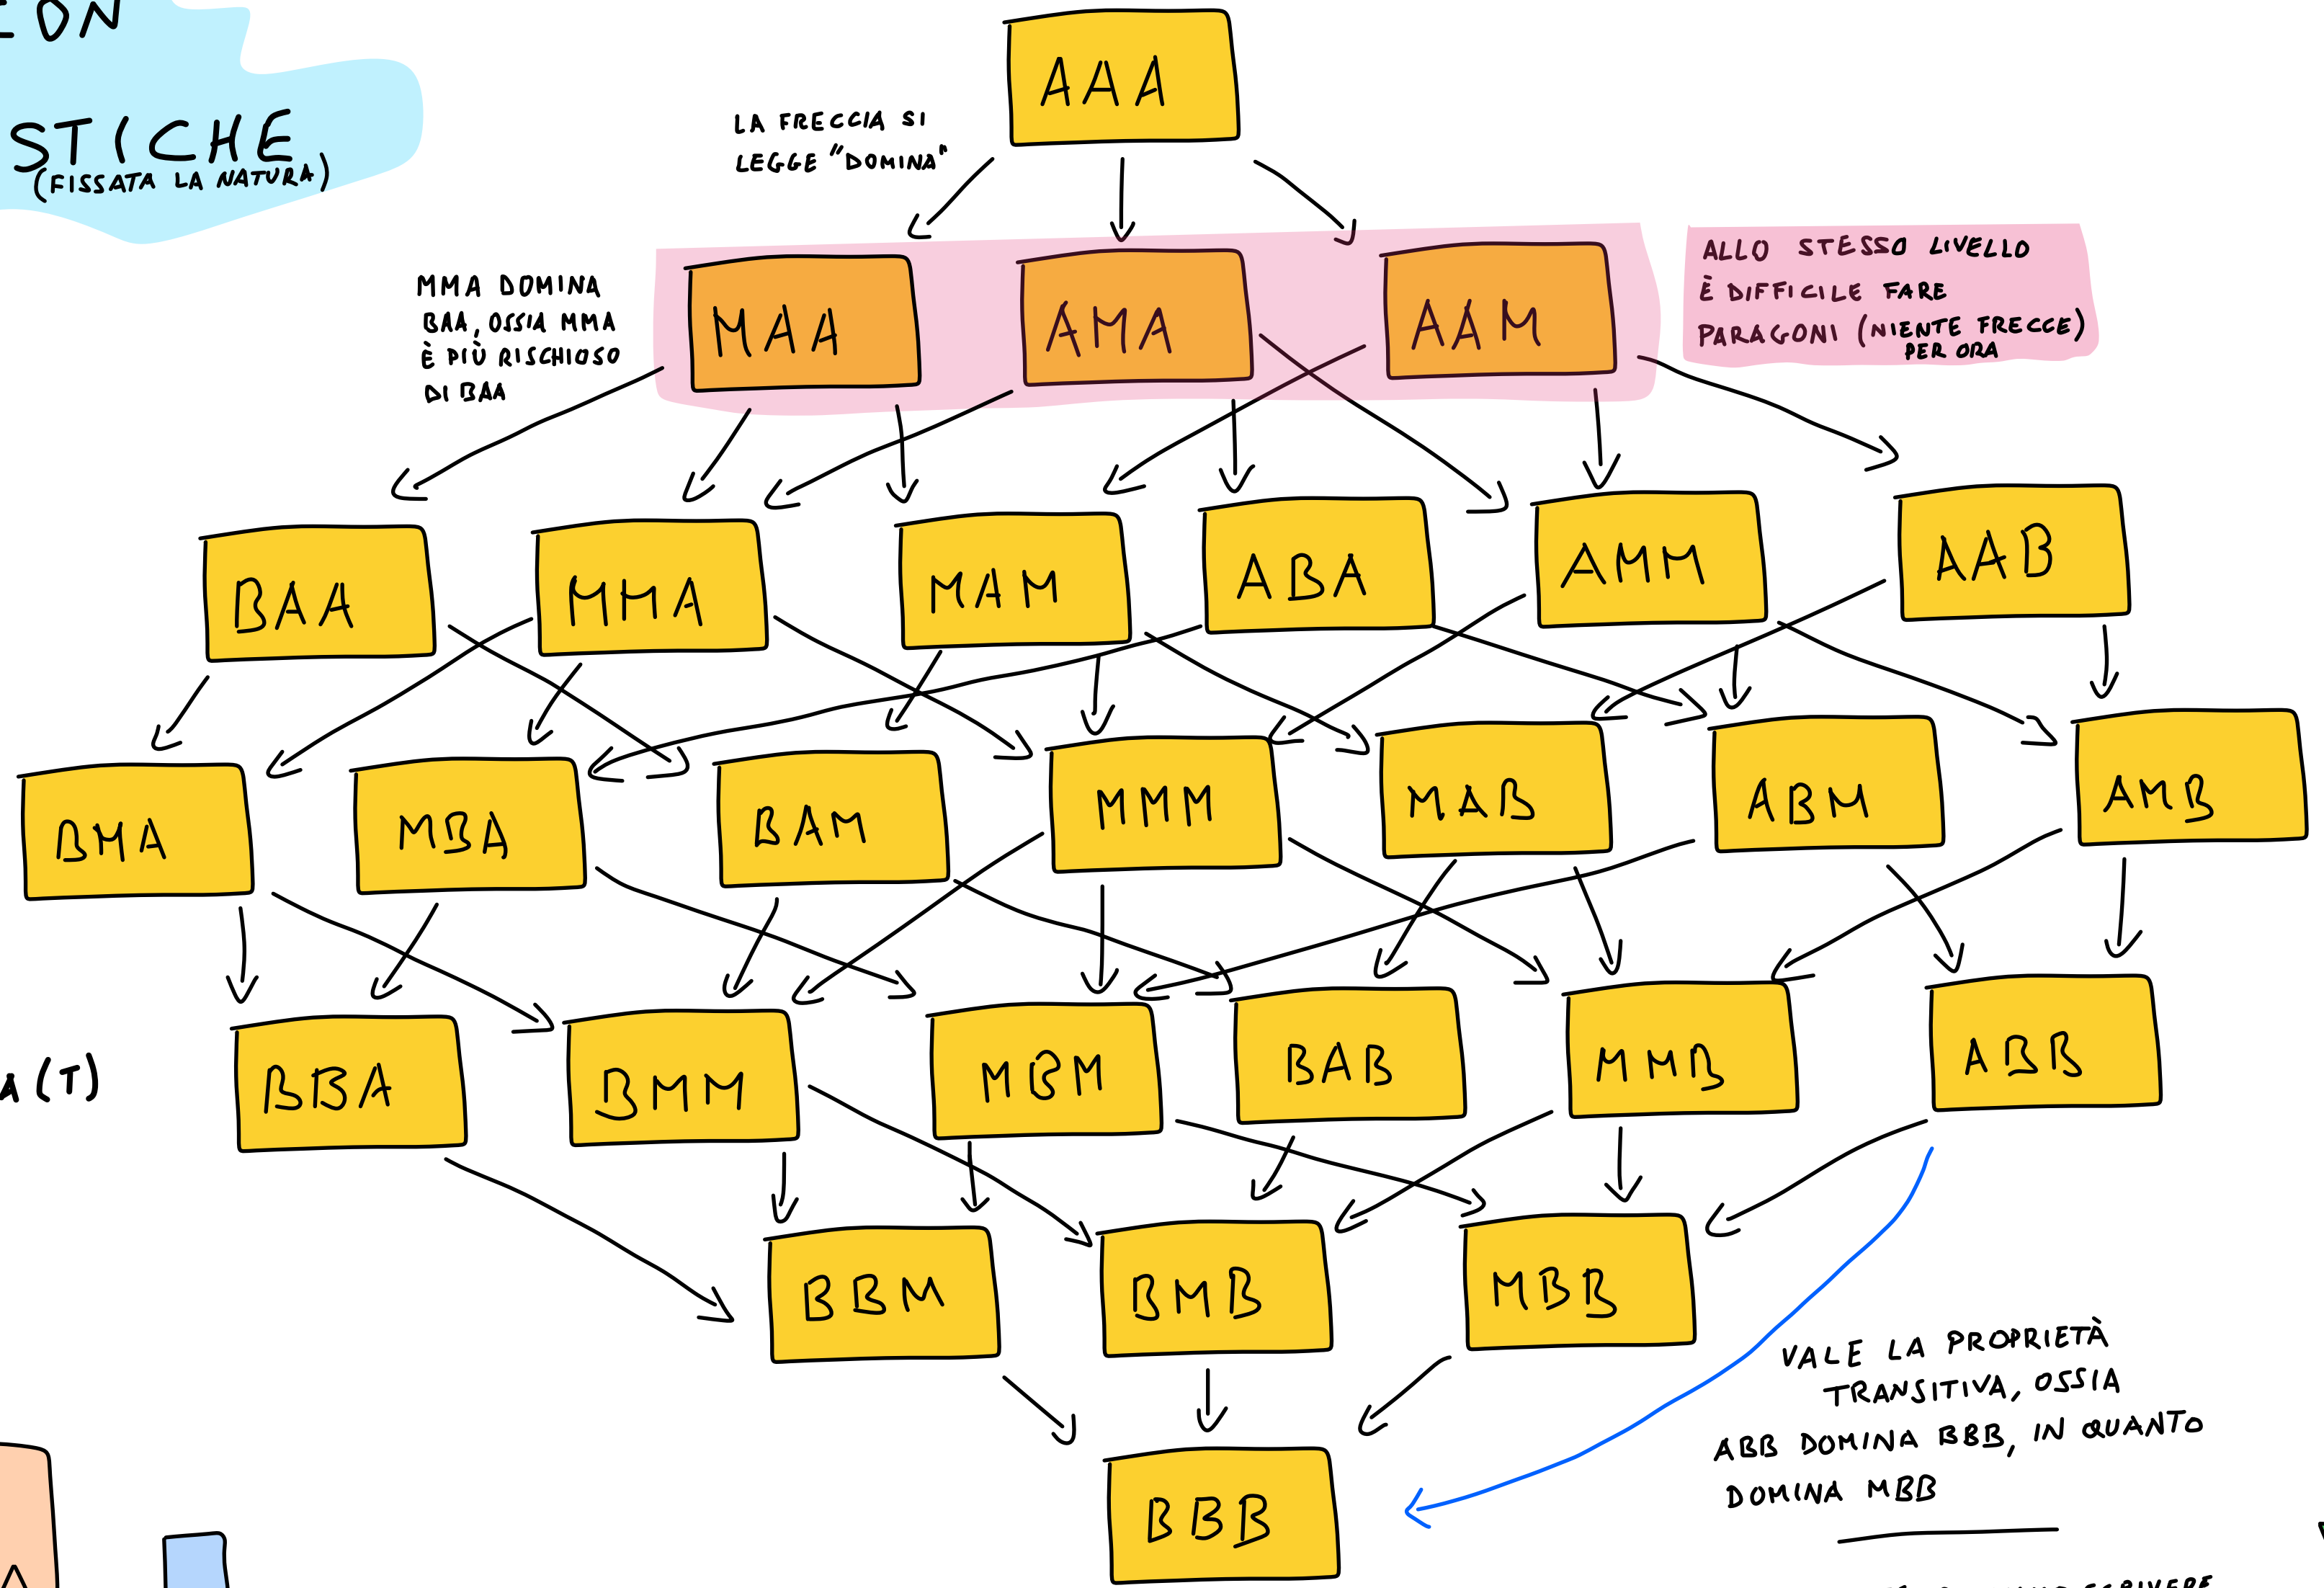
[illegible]ON

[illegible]STICHE
(FISSATA LA NATURA)

LA FRECCIA SI LEGGE "DOMINA"

AAA

MMA DOMINA BAA, OSSIA MMA È PIÙ RISCHIOSO DI BAA

MAA
AMA
AAM

ALLO STESSO LIVELLO È DIFFICILE FARE PARAGONI (NIENTE FRECCE) PER ORA

BAA
MMA
MAM
ABA
AMM
AAB

BMA
MBA
BAM
MMM
MAB
ABM
AMB

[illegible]A(T)

BBA
BMM
MBM
BAB
MMB
ABB

BBM
BMB
MBB

VALE LA PROPRIETÀ TRANSITIVA, OSSIA ABB DOMINA BBB, IN QUANTO DOMINA MBB

BBB

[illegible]